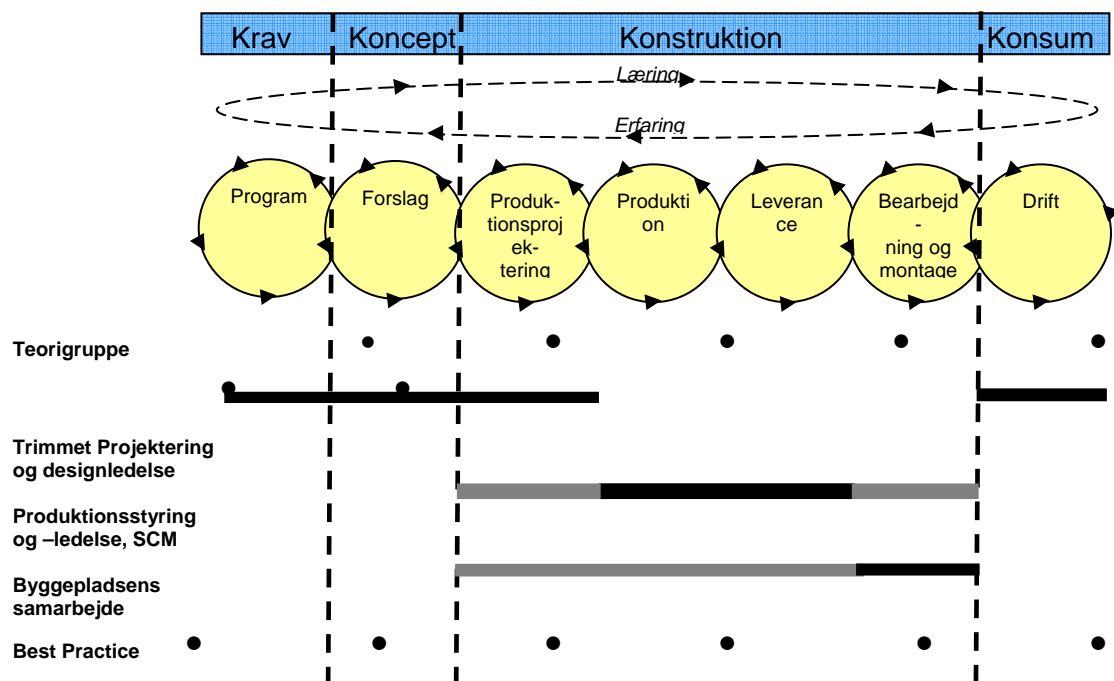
Krav
Koncept
Konstruktion
Konsum

Læring
Erfaring

Program
Forslag
Produktionsprojektering
Produktion
Leverance
Bearbejd-ning og montage
Drift

Teorigruppe

Trimmet Projektering og designledelse

Produktionsstyring og –ledelse, SCM

Byggepladsens samarbejde

Best Practice